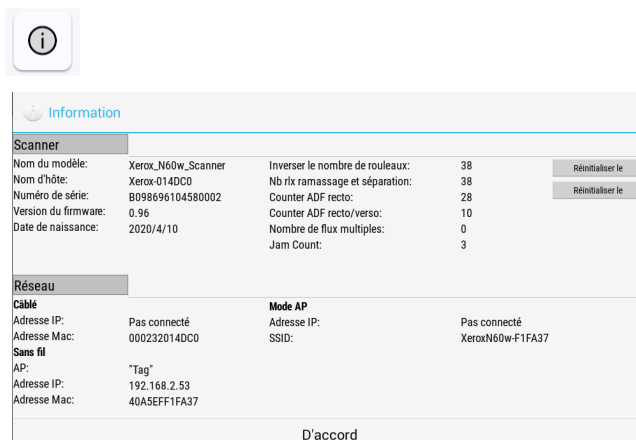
Information

Scanner

Nom du modèle: Xerox_N60w_Scanner
Nom d'hôte: Xerox-014DC0
Numéro de série: B098696104580002
Version du firmware: 0.96
Date de naissance: 2020/4/10

Inverser le nombre de rouleaux: 38
Nb rlx ramassage et séparation: 38
Counter ADF recto: 28
Counter ADF recto/verso: 10
Nombre de flux multiples: 0
Jam Count: 3

Réinitialiser le
Réinitialiser le

Réseau

Câblé
Adresse IP: Pas connecté
Adresse Mac: 000232014DC0

Sans fil
AP: "Tag"
Adresse IP: 192.168.2.53
Adresse Mac: 40A5EFF1FA37

Mode AP
Adresse IP: Pas connecté
SSID: XeroxN60w-F1FA37

D'accord